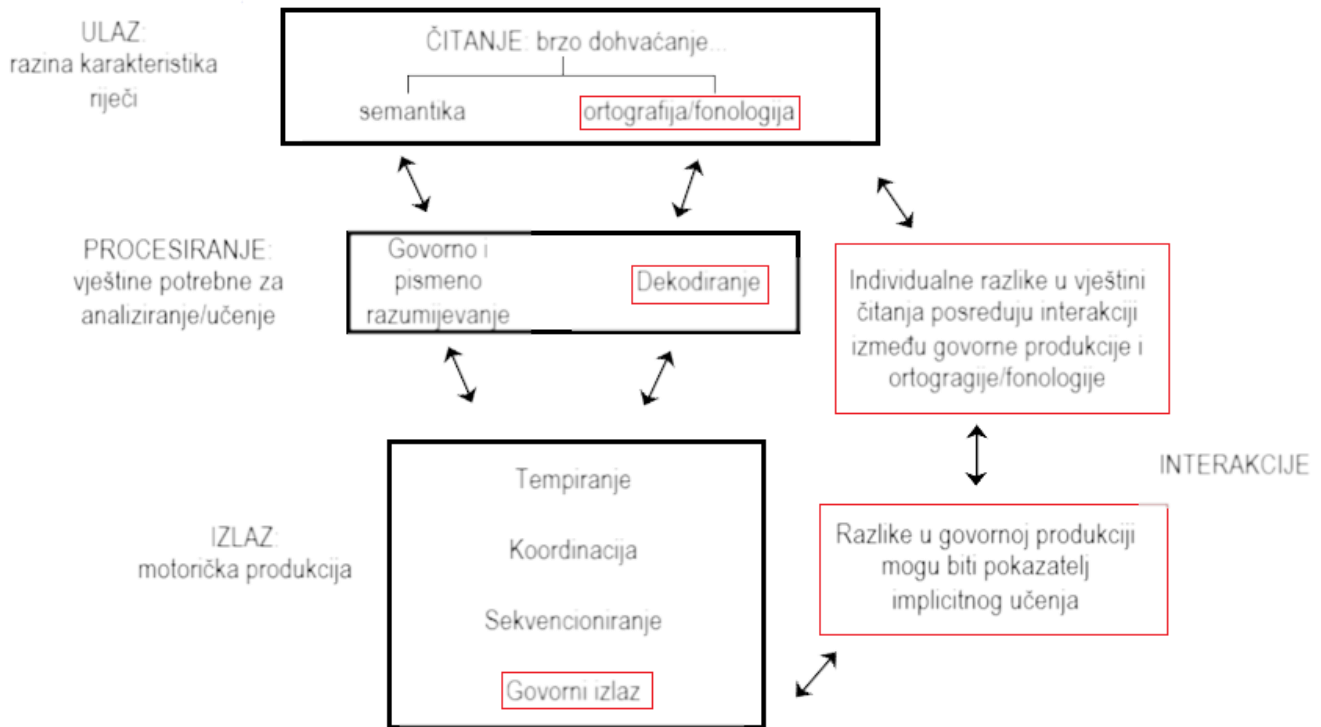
ULAZ:
razina karakteristika riječi

ČITANJE: brzo dohvaćanje...

semantika

ortografija/fonologija

PROCESIRANJE:
vještine potrebne za analiziranje/učenje

Govorno i pismeno razumijevanje

Dekodiranje

Individualne razlike u vještini čitanja posreduju interakciji između govorne produkcije i ortogragije/fonologije

INTERAKCIJE

IZLAZ:
motorička produkcija

Tempiranje

Koordinacija

Sekvencioniranje

Govorni izlaz

Razlike u govornoj produkciji mogu biti pokazatelj implicitnog učenja